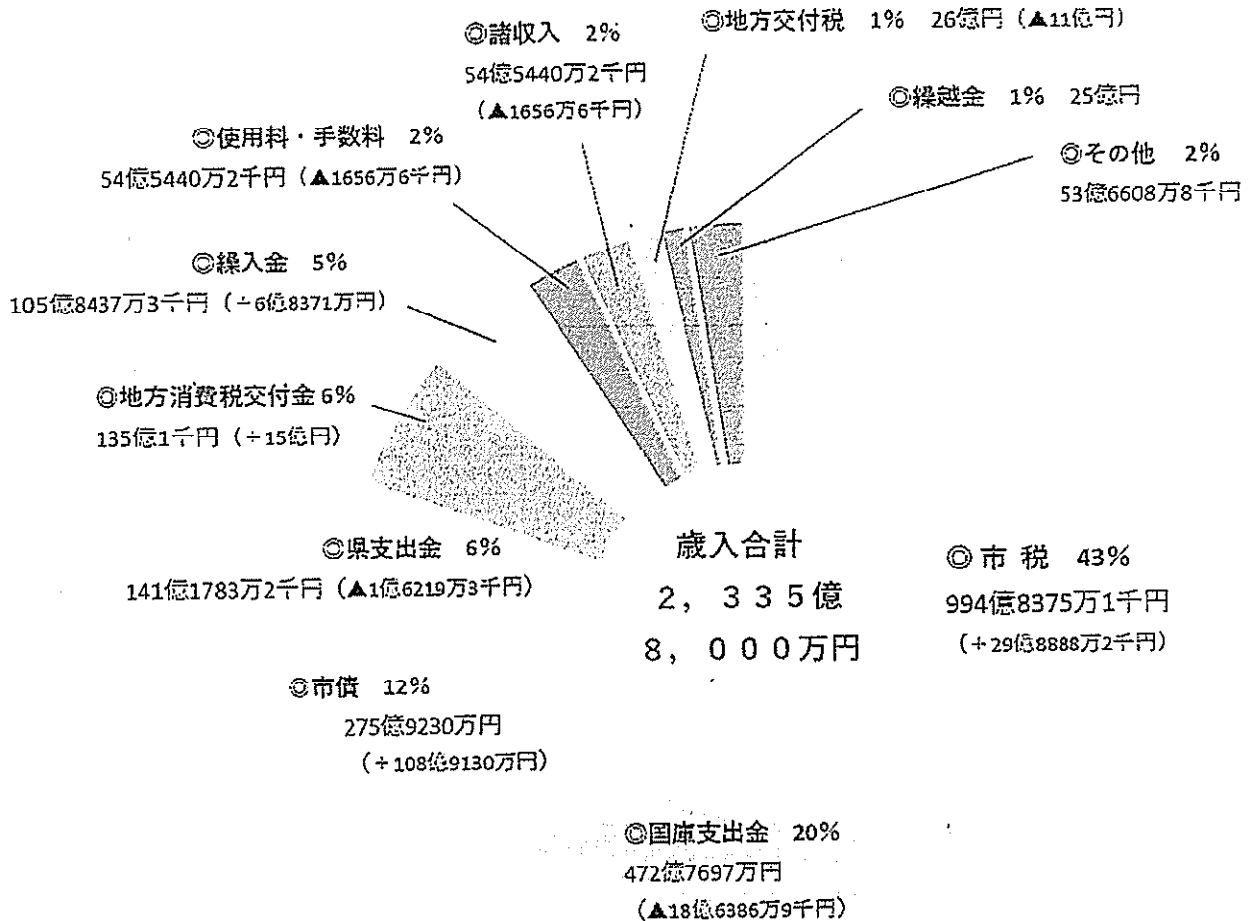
◎諸収入　2%
54億5440万2千円
（▲1656万6千円）

◎地方交付税　1%　26億円（▲11億円）

◎繰越金　1%　25億円

◎使用料・手数料　2%
54億5440万2千円（▲1656万6千円）

◎その他　2%
53億6608万8千円

◎繰入金　5%
105億8437万3千円（＋6億8371万円）

◎地方消費税交付金 6%
135億1千円（＋15億円）

◎県支出金　6%
141億1783万2千円（▲1億6219万3千円）

歳入合計
2，335億
8，000万円

◎市 税　43%
994億8375万1千円
（＋29億8888万2千円）

◎市債　12%
275億9230万円
（＋108億9130万円）

◎国庫支出金　20%
472億7697万円
（▲18億6386万9千円）